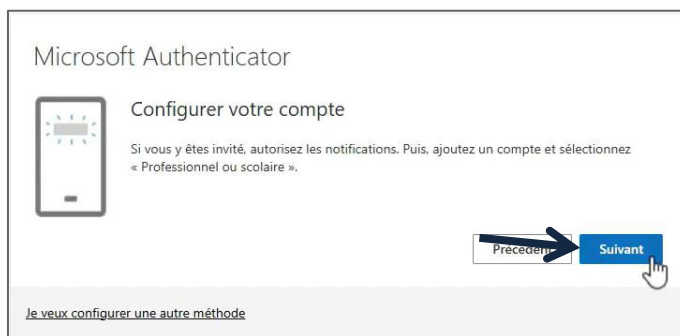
Microsoft Authenticator

Configurer votre compte

Si vous y êtes invité, autorisez les notifications. Puis, ajoutez un compte et sélectionnez « Professionnel ou scolaire ».

Précédent

Suivant

Je veux configurer une autre méthode